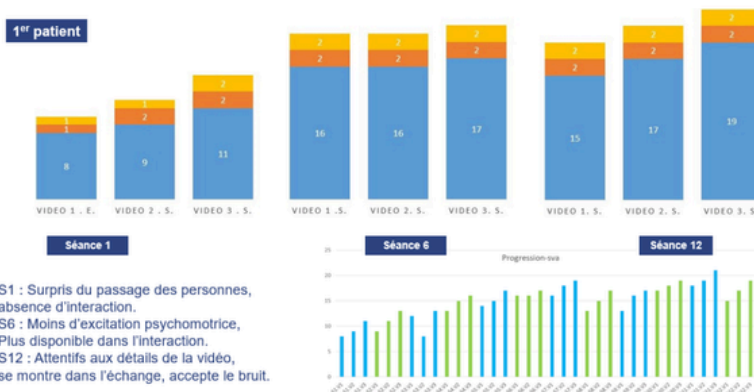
1$^{er}$ patient

| | VIDEO 1. E. | VIDEO 2. S. | VIDEO 3. S. |
|---|---|---|---|
| | 8 | 9 | 11 |
| | 1 | 2 | 2 |
| | 1 | 1 | 2 |

Séance 1

| | VIDEO 1. S. | VIDEO 2. S. | VIDEO 3. S. |
|---|---|---|---|
| | 16 | 16 | 17 |
| | 2 | 2 | 2 |
| | 2 | 2 | 2 |

Séance 6

| | VIDEO 1. S. | VIDEO 2. S. | VIDEO 3. S. |
|---|---|---|---|
| | 15 | 17 | 19 |
| | 2 | 2 | 2 |
| | 2 | 2 | 2 |

Séance 12

S1 : Surpris du passage des personnes, absence d'interaction.
S6 : Moins d'excitation psychomotrice, Plus disponible dans l'interaction.
S12 : Attentifs aux détails de la vidéo, se montre dans l'échange, accepte le bruit.

Progression-ova
25
20
15
10
5
0
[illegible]